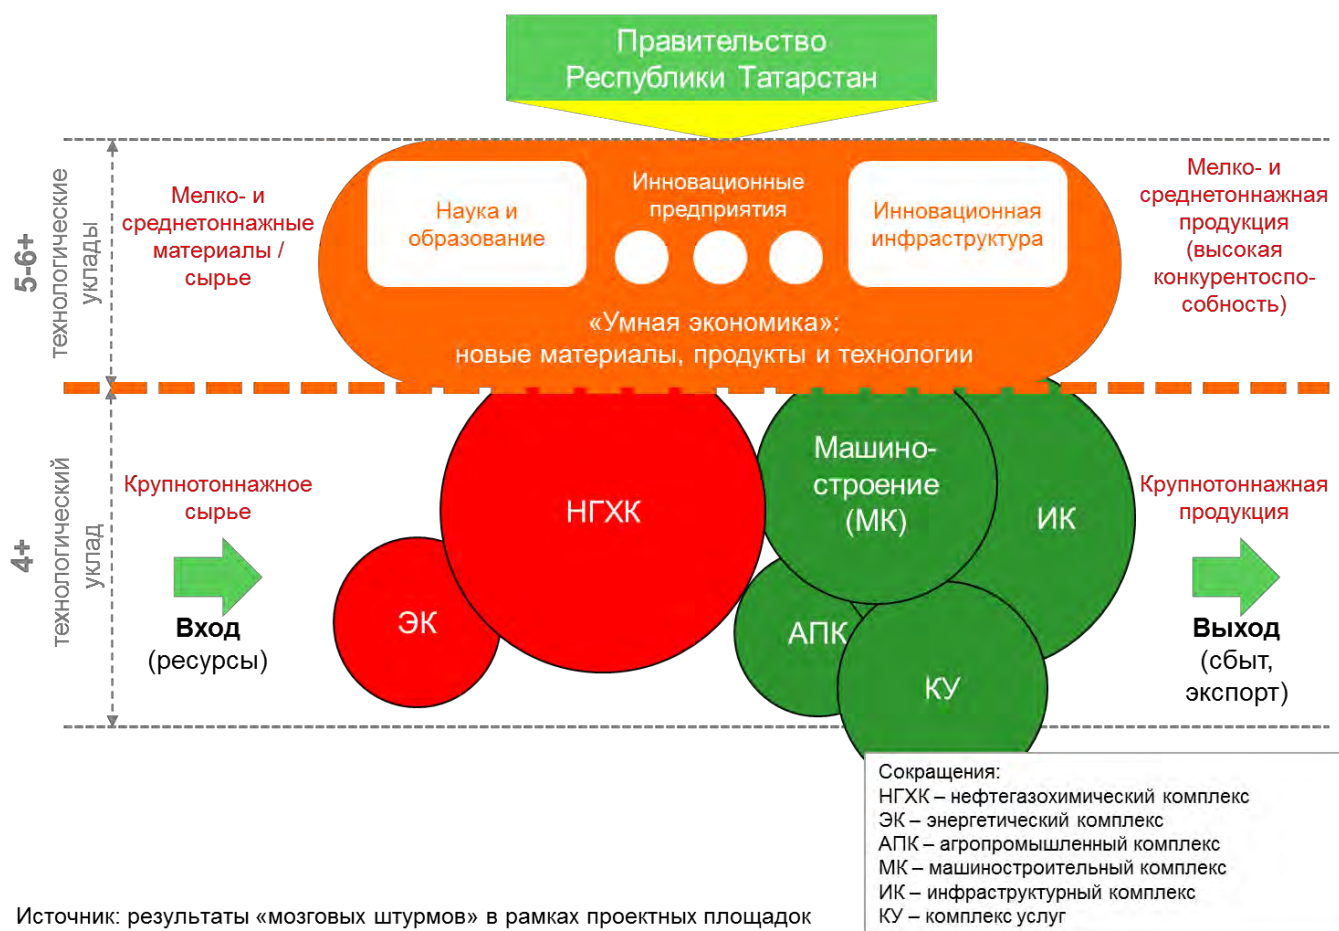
Правительство Республики Татарстан

5-6+ технологические уклады

Мелко- и среднетоннажные материалы / сырье

Наука и образование

Инновационные предприятия

Инновационная инфраструктура

«Умная экономика»: новые материалы, продукты и технологии

Мелко- и среднетоннажная продукция (высокая конкурентоспособность)

4+ технологический уклад

Крупнотоннажное сырье

Вход (ресурсы)

НГХК

ЭК

Машиностроение (МК)

ИК

АПК

КУ

Крупнотоннажная продукция

Выход (сбыт, экспорт)

Сокращения:
НГХК – нефтегазохимический комплекс
ЭК – энергетический комплекс
АПК – агропромышленный комплекс
МК – машиностроительный комплекс
ИК – инфраструктурный комплекс
КУ – комплекс услуг

Источник: результаты «мозговых штурмов» в рамках проектных площадок